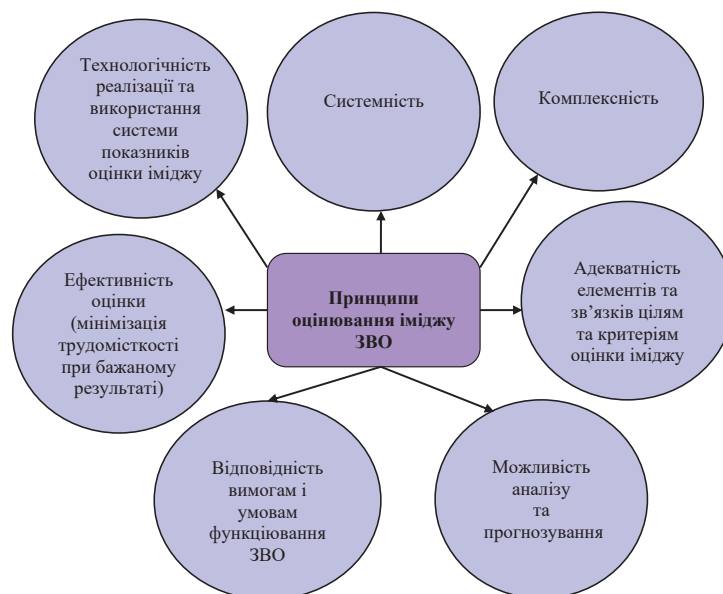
Технологічність реалізації та використання системи показників оцінки іміджу

Системність

Комплексність

Ефективність оцінки (мінімізація трудомісткості при бажаному результаті)

Принципи оцінювання іміджу ЗВО

Адекватність елементів та зв'язків цілям та критеріям оцінки іміджу

Відповідність вимогам і умовам функціювання ЗВО

Можливість аналізу та прогнозування